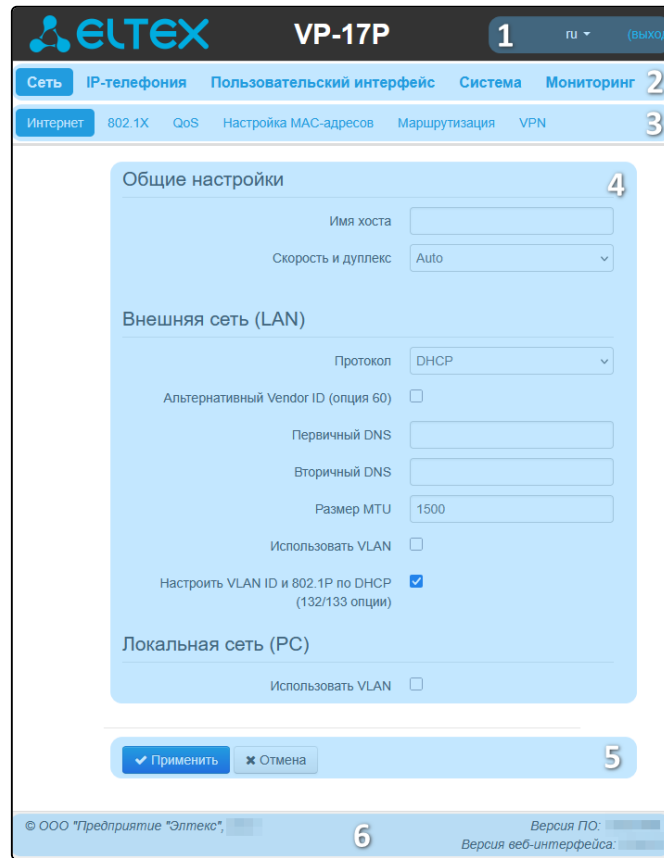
ELTEX VP-17P 1 ru (выхо

Сеть IP-телефония Пользовательский интерфейс Система Мониторинг 2

Интернет 802.1X QoS Настройка MAC-адресов Маршрутизация VPN 3

Общие настройки 4

Имя хоста

Скорость и дуплекс Auto

Внешняя сеть (LAN)

Протокол DHCP

Альтернативный Vendor ID (опция 60)

Первичный DNS

Вторичный DNS

Размер MTU 1500

Использовать VLAN

Настроить VLAN ID и 802.1P по DHCP (132/133 опции)

Локальная сеть (PC)

Использовать VLAN

Применить Отмена 5

© ООО "Предприятие "Элтекс", 6 Версия ПО: Версия веб-интерфейса: